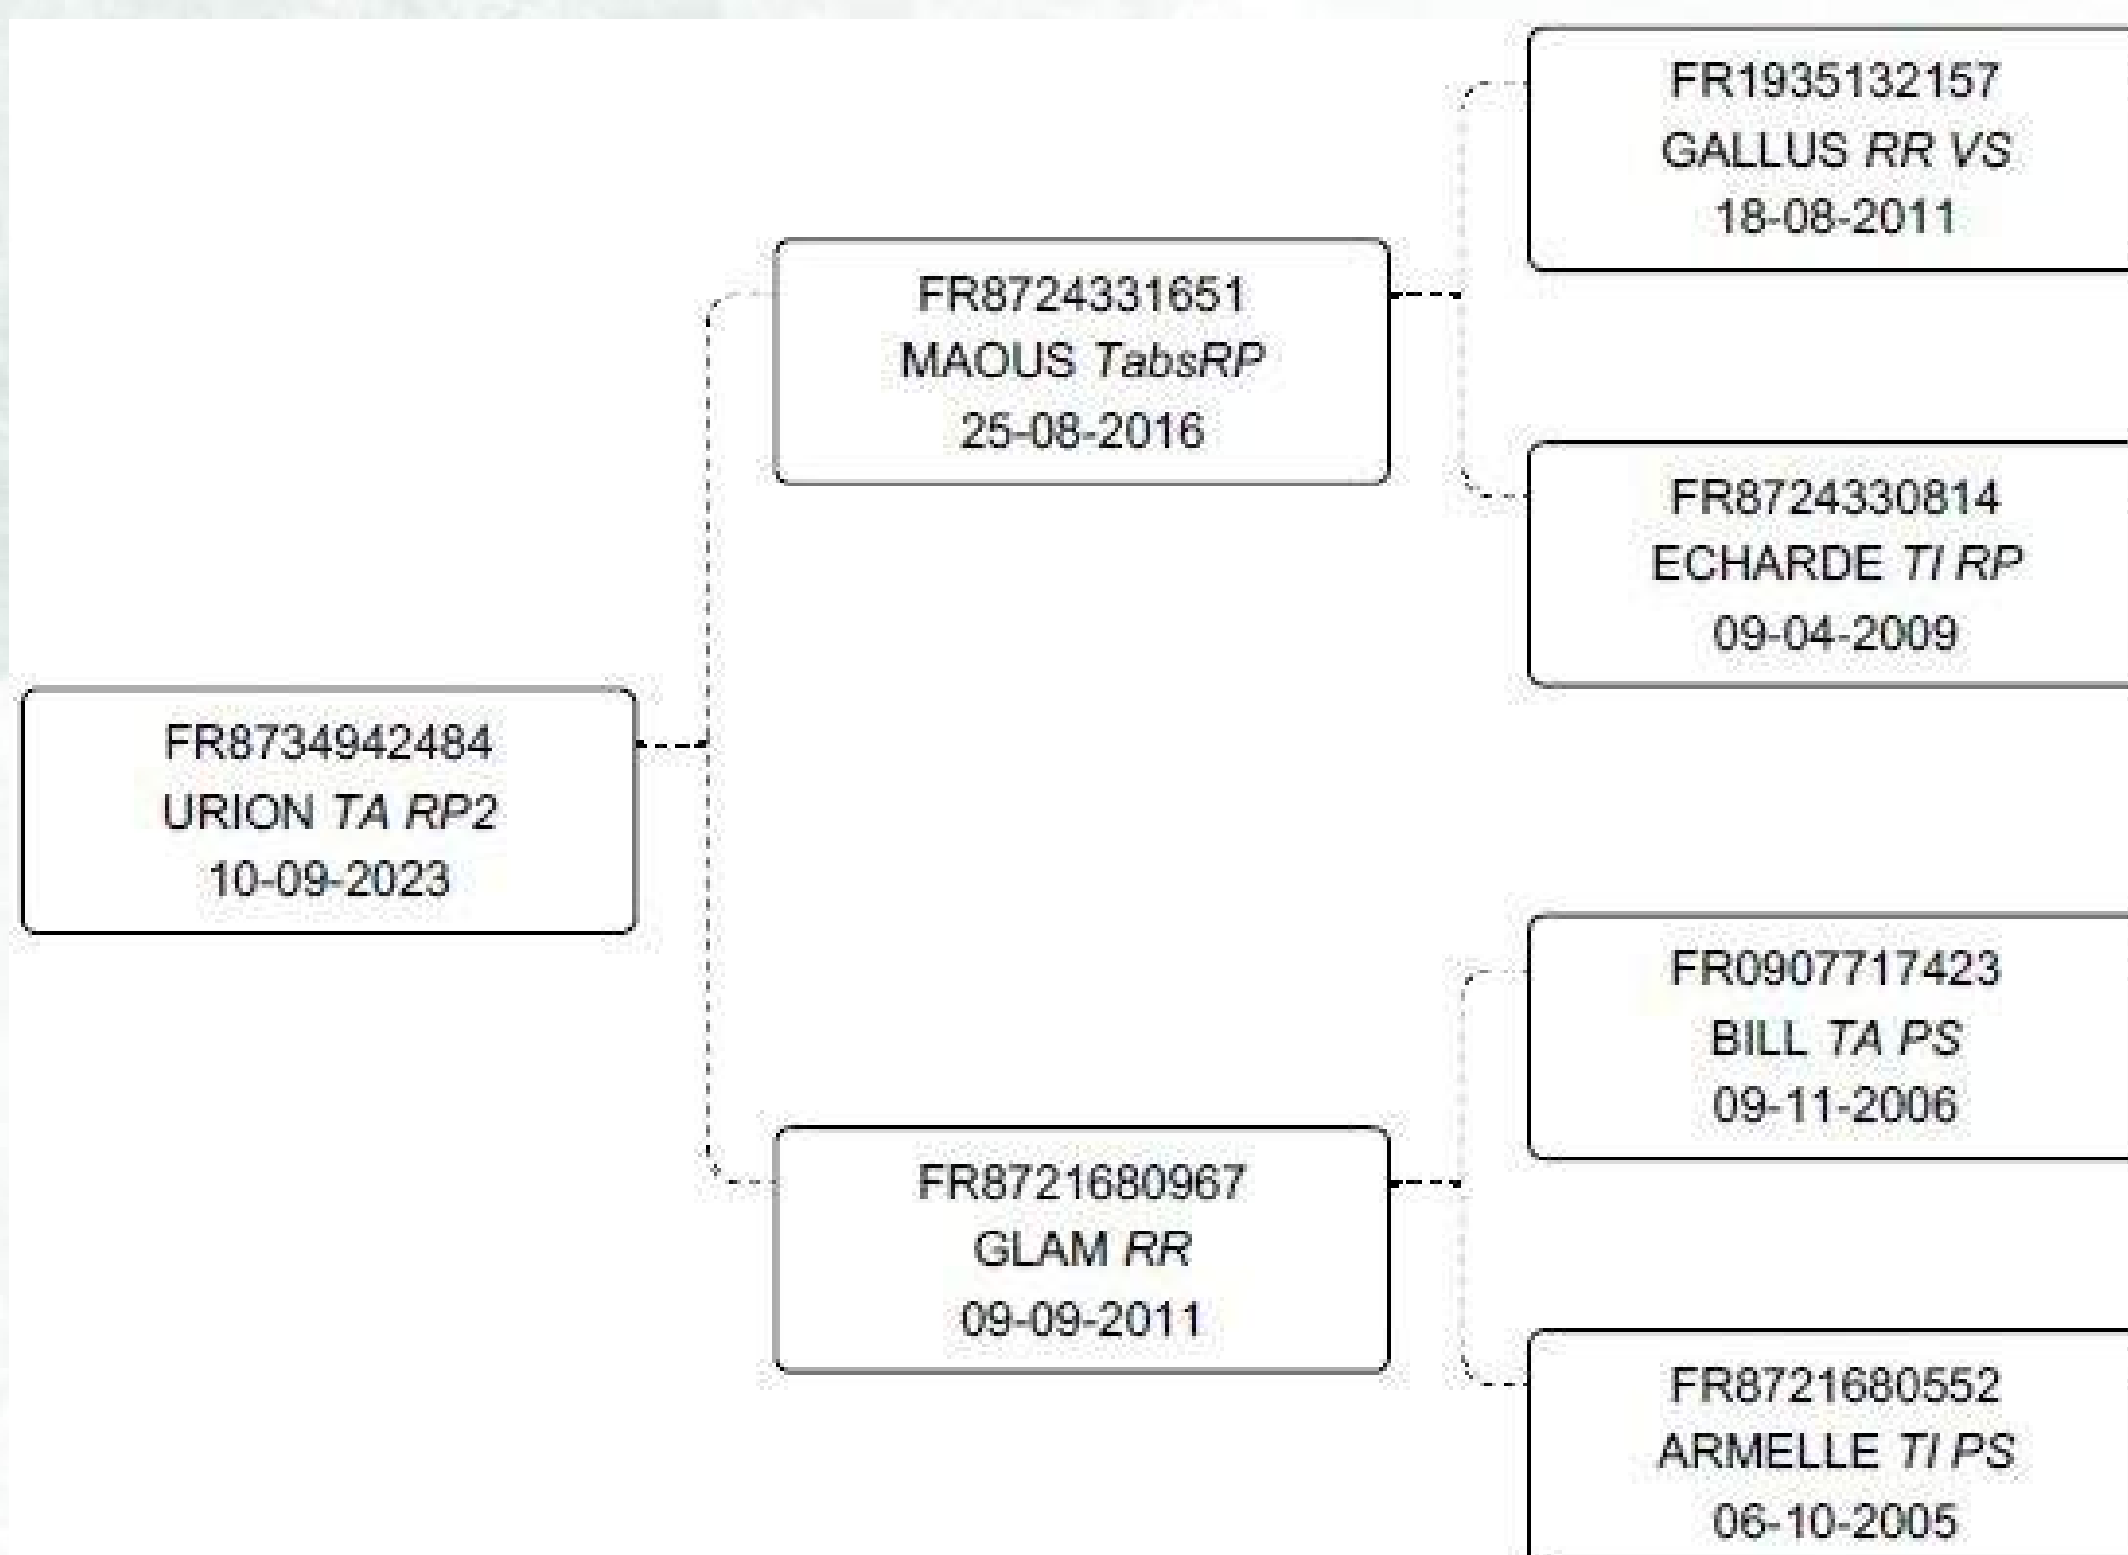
FR8734942484
URION TA RP2
10-09-2023

FR8724331651
MAOUS TabsRP
25-08-2016

FR8721680967
GLAM RR
09-09-2011

FR1935132157
GALLUS RR VS
18-08-2011

FR8724330814
ECHARDE TI RP
09-04-2009

FR0907717423
BILL TA PS
09-11-2006

FR8721680552
ARMELLE TI PS
06-10-2005